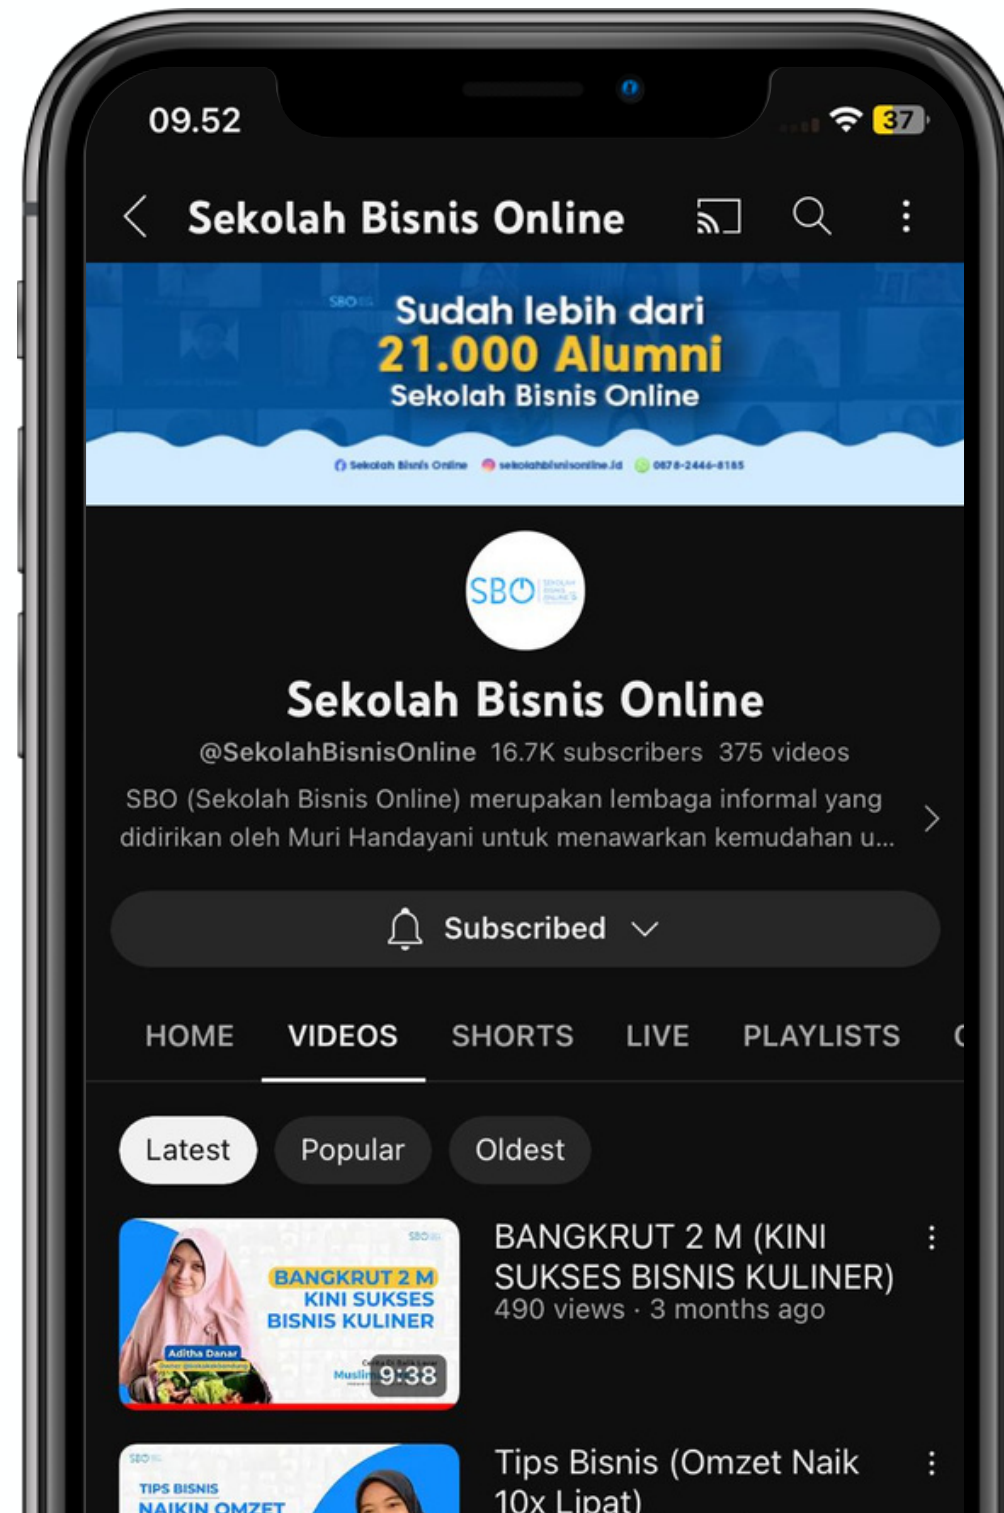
09.52

37

Sekolah Bisnis Online

SBO

Sudah lebih dari
21.000 Alumni
Sekolah Bisnis Online

Sekolah Bisnis Online sekolahbisnisonline.id 0878-2446-8185

SBO

Sekolah Bisnis Online

@SekolahBisnisOnline 16.7K subscribers 375 videos

SBO (Sekolah Bisnis Online) merupakan lembaga informal yang didirikan oleh Muri Handayani untuk menawarkan kemudahan u...

Subscribed

HOME VIDEOS SHORTS LIVE PLAYLISTS

Latest Popular Oldest

BANGKRUT 2 M KINI SUKSES BISNIS KULINER

Aditha Danar

9:38

BANGKRUT 2 M (KINI SUKSES BISNIS KULINER)
490 views · 3 months ago

TIPS BISNIS NAIKIN OMZET

Tips Bisnis (Omzet Naik 10x Lipat)